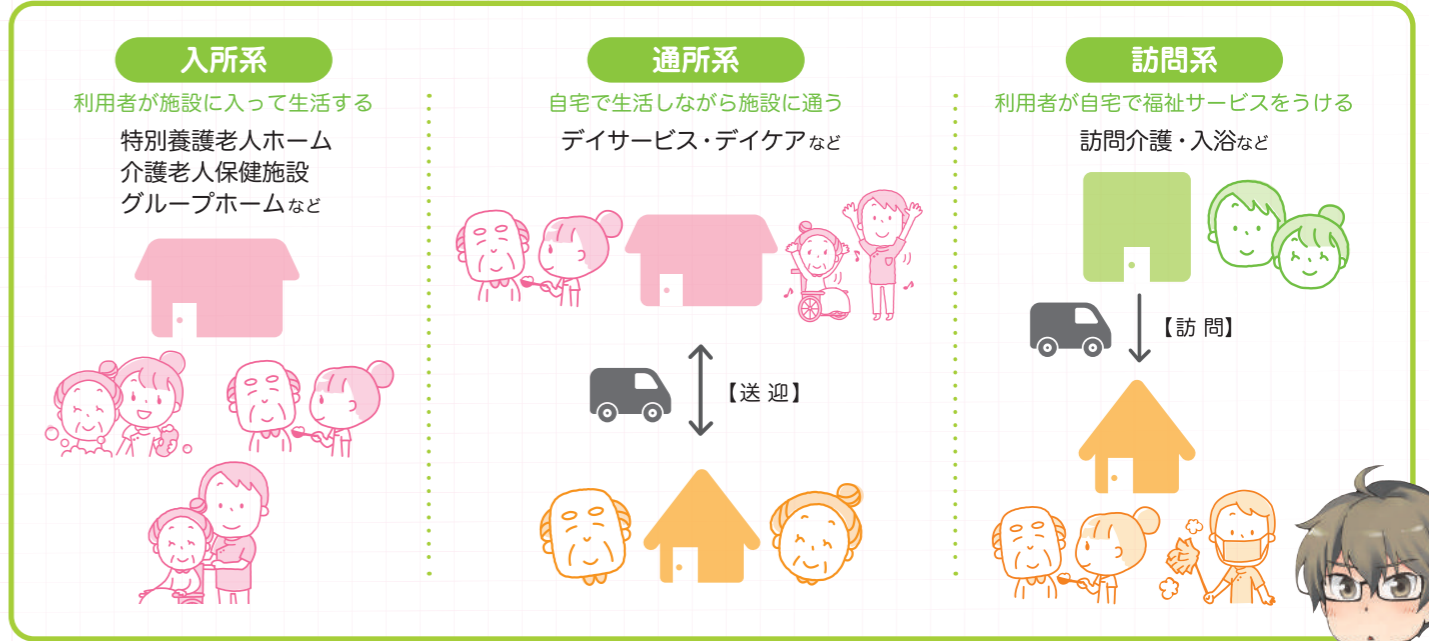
入所系

利用者が施設に入って生活する

特別養護老人ホーム
介護老人保健施設
グループホームなど

通所系

自宅で生活しながら施設に通う

デイサービス・デイケアなど

【送 迎】

訪問系

利用者が自宅で福祉サービスをうける

訪問介護・入浴など

【訪 問】